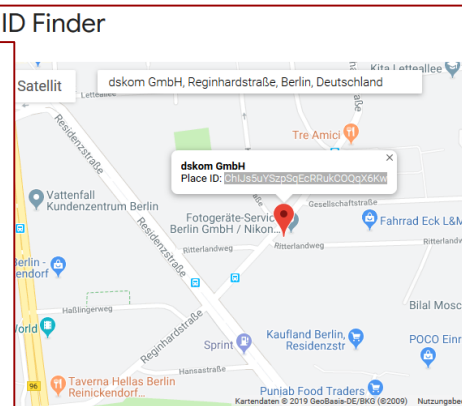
ID Finder

Satellit

dskom GmbH, Reginhardstraße, Berlin, Deutschland

Kita Letteallee

Letteallee

Tre Amici

dskom GmbH
Place ID: ChIJs5uYSzpSqEcRRukCOQqX6Kw

×

Residenzstraße

Vattenfall Kundenzentrum Berlin

Residenzstraße

Fotogeräte-Service Berlin GmbH / Nikon...

Gesellschaftstraße

Fahrrad Eck L&M

Ritterlandweg

Ritterlandweg

Ritterlandweg

Berlin - Reinickendorf

Häßlingerweg

Reginhardstraße

World

Sprint

Kaufland Berlin, Residenzstr

Bilal Mosc

POCO Einr

Hansastraße

96

Taverna Hellas Berlin Reinickendorf...

Punjab Food Traders

Kartendaten © 2019 GeoBasis-DE/BKG (©2009)   Nutzungsbe